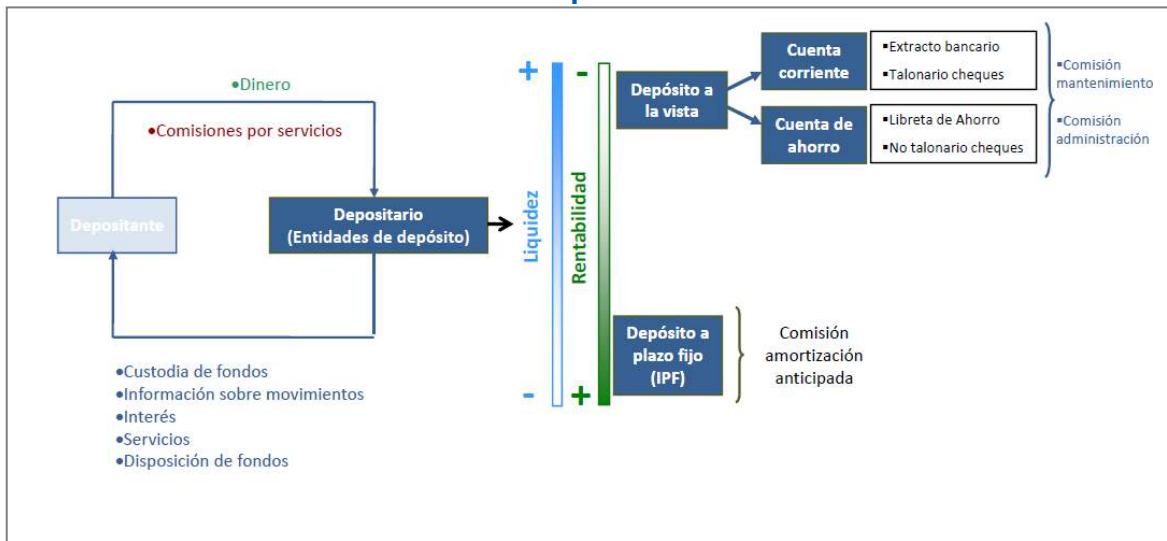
•Dinero

•Comisiones por servicios

Depositante

Depositario (Entidades de depósito)

•Custodia de fondos
•Información sobre movimientos
•Interés
•Servicios
•Disposición de fondos

+
-
Liquidez

-
+
Rentabilidad

Depósito a la vista

Cuenta corriente

▪Extracto bancario
▪Talonario cheques

Cuenta de ahorro

▪Libreta de Ahorro
▪No talonario cheques

▪Comisión mantenimiento

▪Comisión administración

Depósito a plazo fijo (IPF)

Comisión amortización anticipada